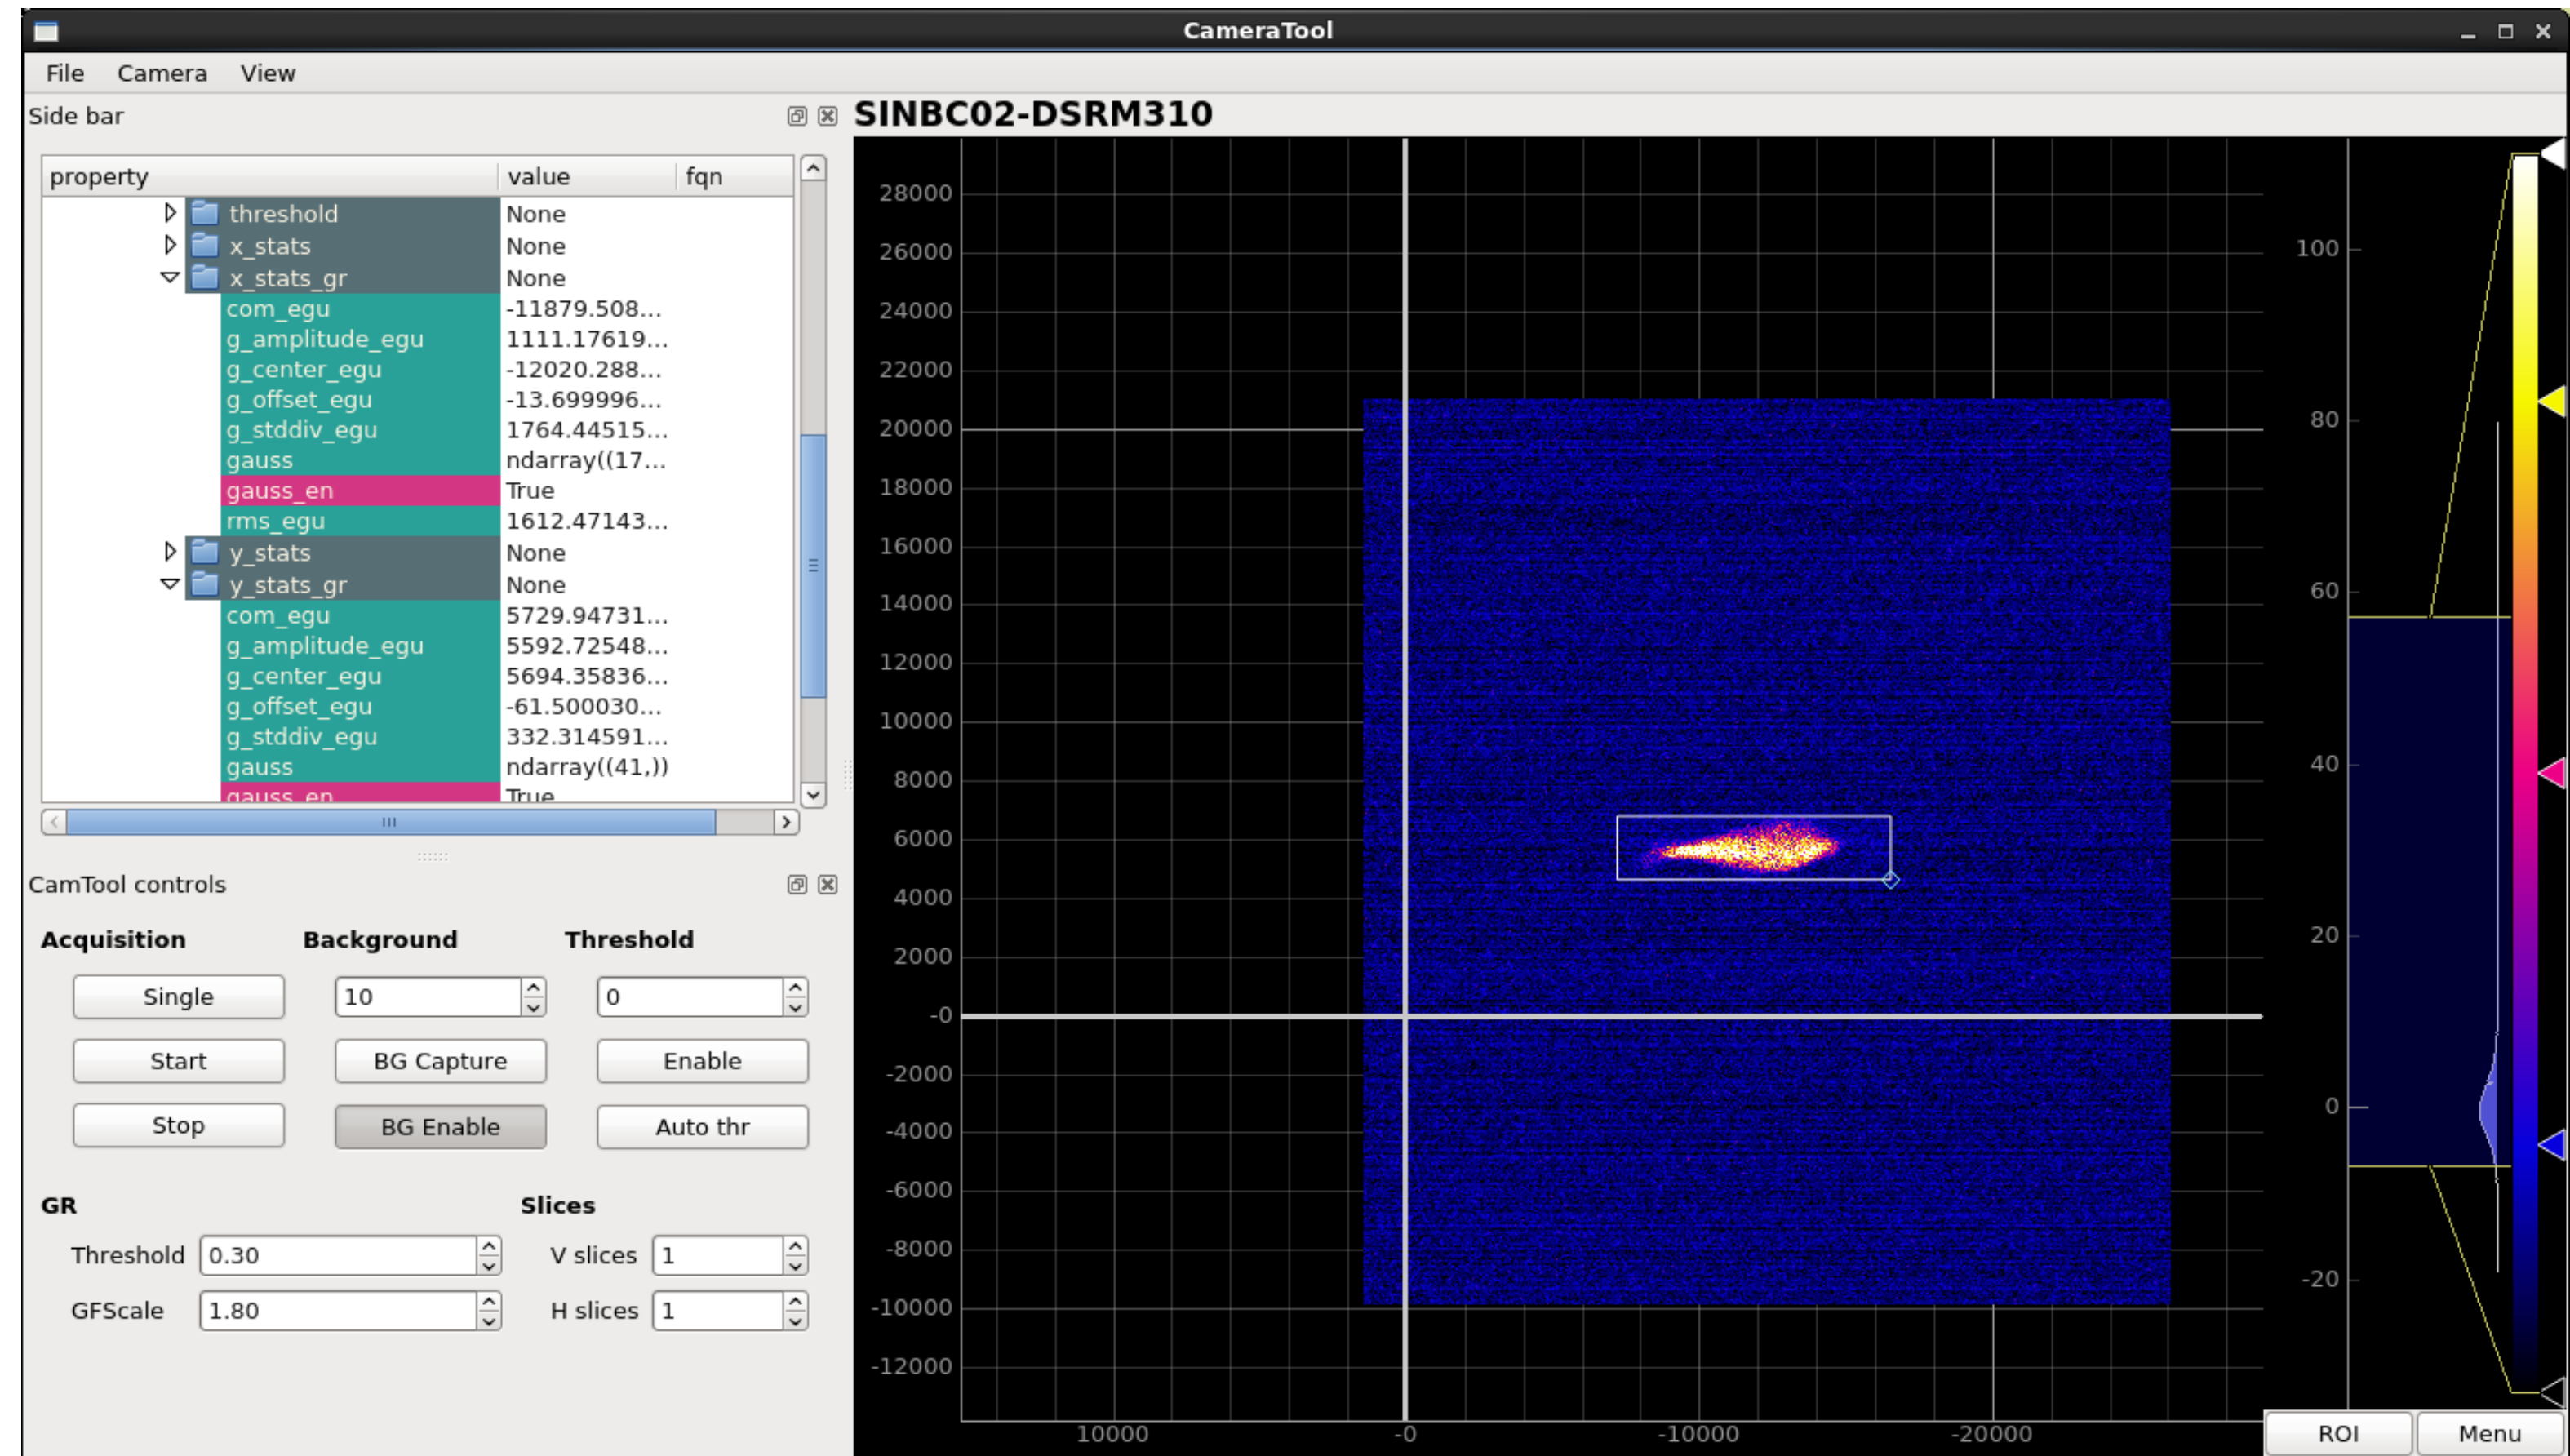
CameraTool

File Camera View

Side bar

| property | value | fqn |
|---|---|---|
| threshold | None | |
| x_stats | None | |
| x_stats_gr | None | |
| com_egu | -11879.508... | |
| g_amplitude_egu | 1111.17619... | |
| g_center_egu | -12020.288... | |
| g_offset_egu | -13.699996... | |
| g_stddiv_egu | 1764.44515... | |
| gauss | ndarray((17... | |
| gauss_en | True | |
| rms_egu | 1612.47143... | |
| y_stats | None | |
| y_stats_gr | None | |
| com_egu | 5729.94731... | |
| g_amplitude_egu | 5592.72548... | |
| g_center_egu | 5694.35836... | |
| g_offset_egu | -61.500030... | |
| g_stddiv_egu | 332.314591... | |
| gauss | ndarray((41,)) | |
| gauss_en | True | |

CamTool controls

Acquisition
Single
Start
Stop

Background
10
BG Capture
BG Enable

Threshold
0
Enable
Auto thr

GR
Threshold 0.30
GFScale 1.80

Slices
V slices 1
H slices 1

SINBC02-DSRM310

28000
26000
24000
22000
20000
18000
16000
14000
12000
10000
8000
6000
4000
2000
-0
-2000
-4000
-6000
-8000
-10000
-12000

10000 -0 -10000 -20000

100
80
60
40
20
0
-20

ROI Menu